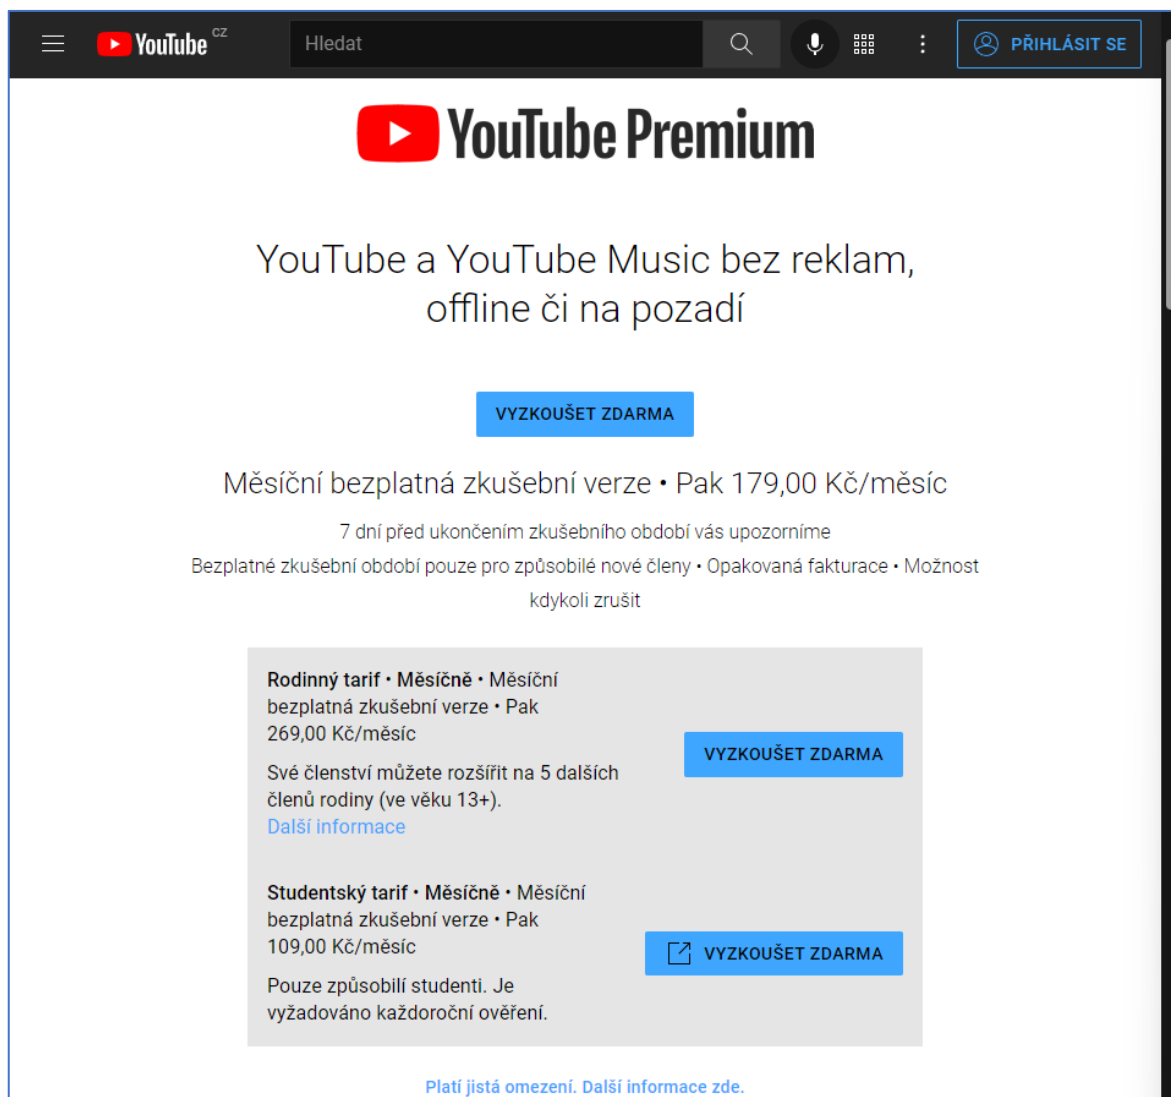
YouTube CZ

Hledat

PŘIHLÁSIT SE

YouTube Premium

YouTube a YouTube Music bez reklam, offline či na pozadí

VYZKOUŠET ZDARMA

Měsíční bezplatná zkušební verze • Pak 179,00 Kč/měsíc

7 dní před ukončením zkušebního období vás upozorníme

Bezplatné zkušební období pouze pro způsobilé nové členy • Opakovaná fakturace • Možnost kdykoli zrušit

Rodinný tarif • Měsíčně • Měsíční bezplatná zkušební verze • Pak 269,00 Kč/měsíc

Své členství můžete rozšířit na 5 dalších členů rodiny (ve věku 13+).
Další informace

VYZKOUŠET ZDARMA

Studentský tarif • Měsíčně • Měsíční bezplatná zkušební verze • Pak 109,00 Kč/měsíc

Pouze způsobilí studenti. Je vyžadováno každoroční ověření.

VYZKOUŠET ZDARMA

Platí jistá omezení. Další informace zde.